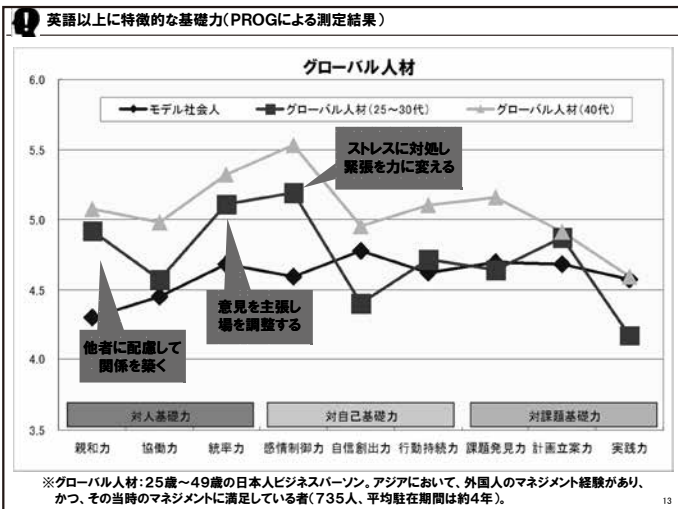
英語以上に特徴的な基礎力（PROGによる測定結果）

グローバル人材

6.0
5.5
5.0
4.5
4.0
3.5

モデル社会人
グローバル人材（25～30代）
グローバル人材（40代）

ストレスに対処し緊張を力に変える

意見を主張し場を調整する

他者に配慮して関係を築く

対人基礎力
対自己基礎力
対課題基礎力

親和力 協働力 統率力 感情制御力 自信創出力 行動持続力 課題発見力 計画立案力 実践力

※グローバル人材：25歳～49歳の日本人ビジネスパーソン。アジアにおいて、外国人のマネジメント経験があり、かつ、その当時のマネジメントに満足している者（735人、平均駐在期間は約4年）。

13